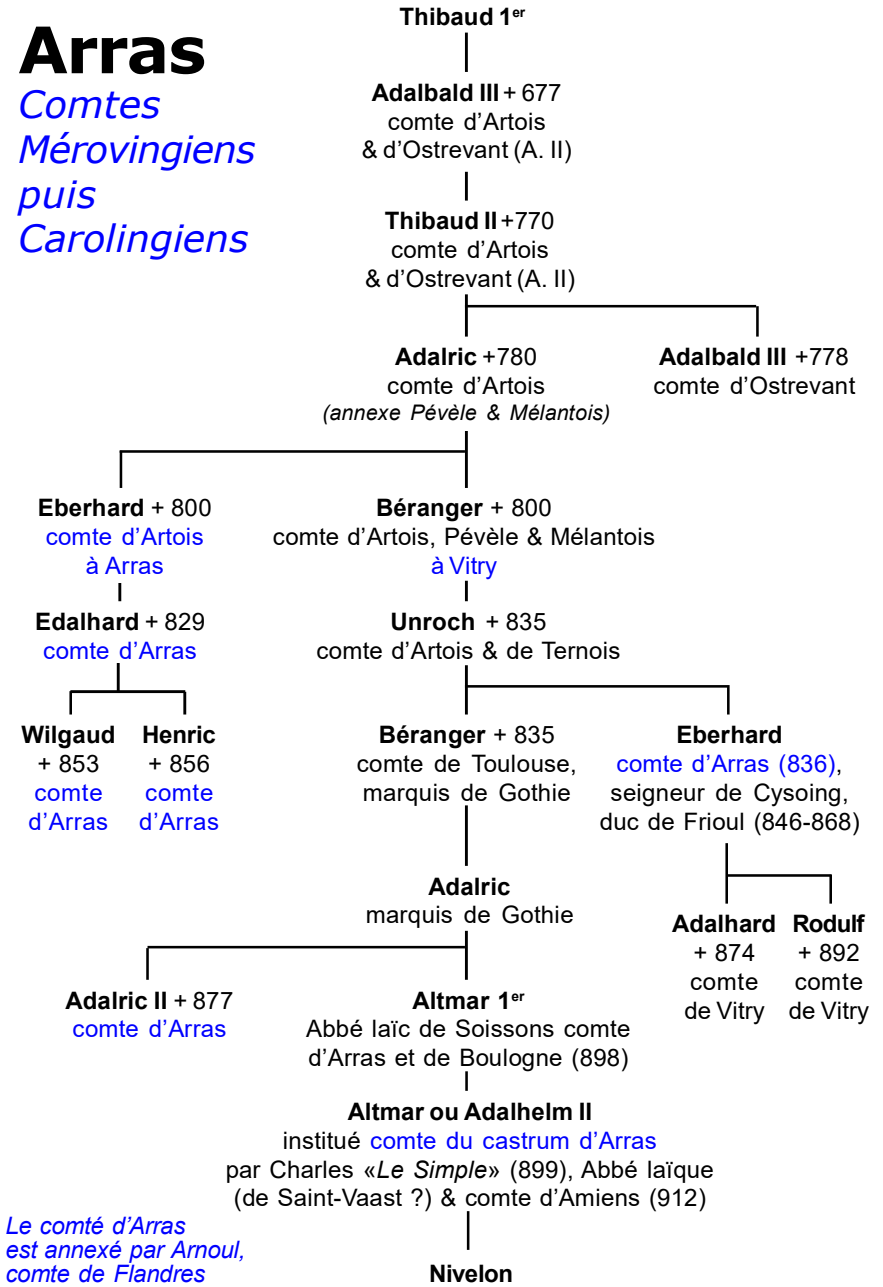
Arras
Comtes Mérovingiens puis Carolingiens

Thibaud 1$^{er}$

Adalbald III + 677
comte d'Artois
& d'Ostrevant (A. II)

Thibaud II +770
comte d'Artois
& d'Ostrevant (A. II)

Adalric +780
comte d'Artois
(annexe Pévèle & Mélantois)

Adalbald III +778
comte d'Ostrevant

Eberhard + 800
comte d'Artois
à Arras

Béranger + 800
comte d'Artois, Pévèle & Mélantois
à Vitry

Edalhard + 829
comte d'Arras

Unroch + 835
comte d'Artois & de Ternois

Wilgaud
+ 853
comte
d'Arras

Henric
+ 856
comte
d'Arras

Béranger + 835
comte de Toulouse,
marquis de Gothie

Eberhard
comte d'Arras (836),
seigneur de Cysoing,
duc de Frioul (846-868)

Adalric
marquis de Gothie

Adalhard
+ 874
comte
de Vitry

Rodulf
+ 892
comte
de Vitry

Adalric II + 877
comte d'Arras

Altmar 1$^{er}$
Abbé laïc de Soissons comte d'Arras et de Boulogne (898)

Altmar ou Adalhelm II
institué comte du castrum d'Arras
par Charles «Le Simple» (899), Abbé laïque
(de Saint-Vaast ?) & comte d'Amiens (912)

Le comté d'Arras est annexé par Arnoul, comte de Flandres

Nivelon